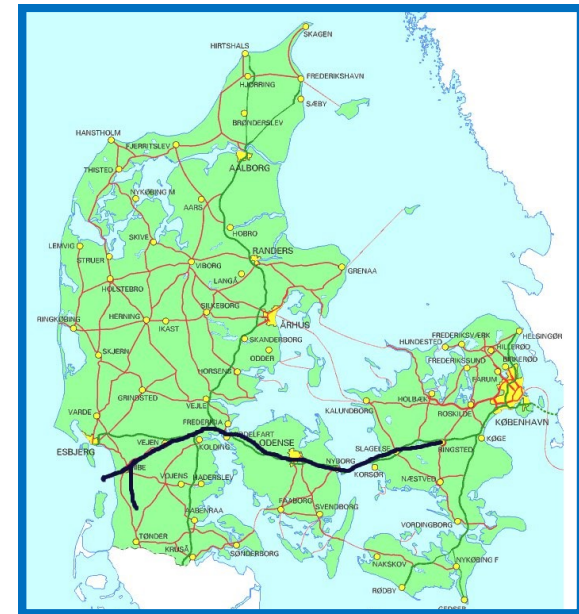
SKAGEN
HIRTSHALS
FREDERIKSHAVN
HJØRRING
SÆBY
BRØNDERSLEV
HANSTHOLM
FJERRITSLEV
AALBORG
THISTED
NYKØBING M
AARS
HOBRO
LEMVIG
SKIVE
STRUER
VIBORG
RANDERS
GRENAA
LANGÅ
HOLSTEBRO
SILKEBORG
RINGKØBING
HERNING
IKAST
ÅRHUS
SKANDERBORG
ODDER
SKJERN
HORSENS
FREDERIKSVÆRK
HELSINGØR
HUNDESTED
HILLERØD
FREDERIKSSUND
BIRKERØD
FARUM
GRINDSTED
VEJLE
HOLBÆK
KALUNDBORG
ROSKILDE
KØBENHAVN
VARDE
FREDERICIA
MIDDELFART
ESBJERG
VEJEN
ODENSE
SLAGELSE
RINGSTED
KØGE
KOLDING
NYBORG
KORSØR
RIBE
VOJENS
HADERSLEV
NÆSTVED
FAABORG
SVENDBORG
AABENRAA
VORDINGBORG
TØNDER
KRUSÅ
SØNDERBORG
NAKSKOV
NYKØBING F
RØDBY
GEDSER